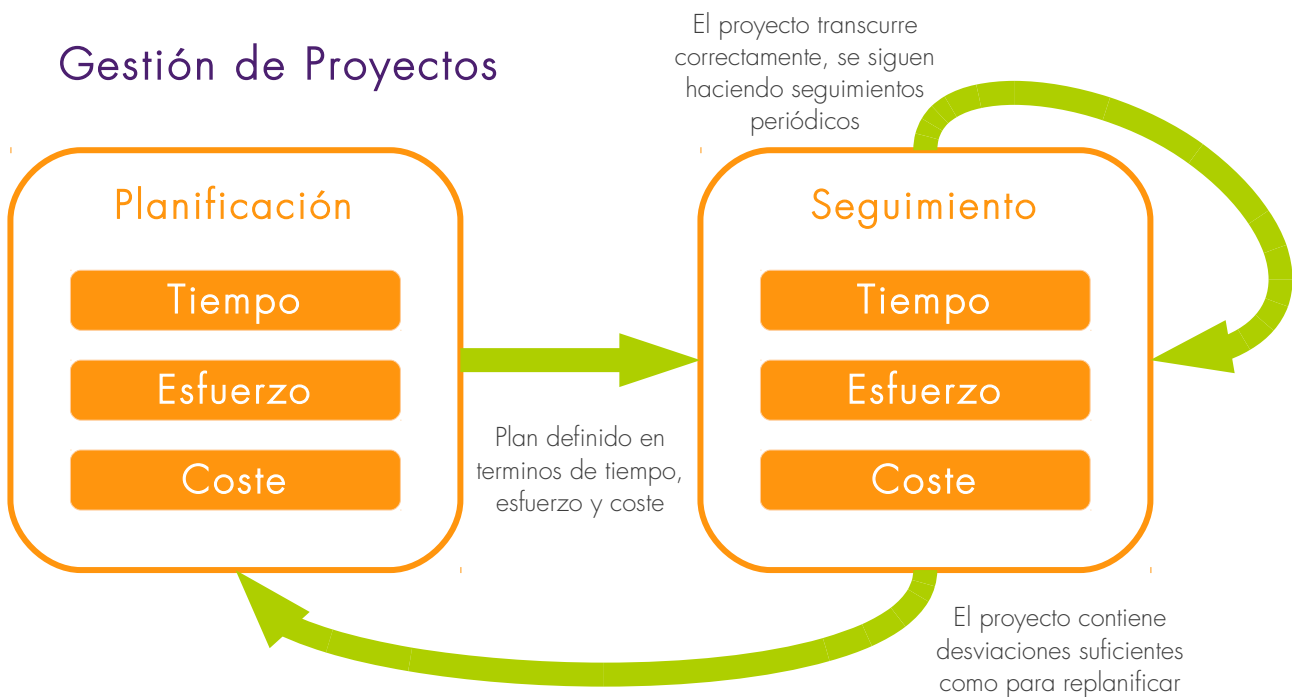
Gestión de Proyectos

El proyecto transcurre correctamente, se siguen haciendo seguimientos periódicos

Planificación

Tiempo

Esfuerzo

Coste

Plan definido en terminos de tiempo, esfuerzo y coste

Seguimiento

Tiempo

Esfuerzo

Coste

El proyecto contiene desviaciones suficientes como para replanificar